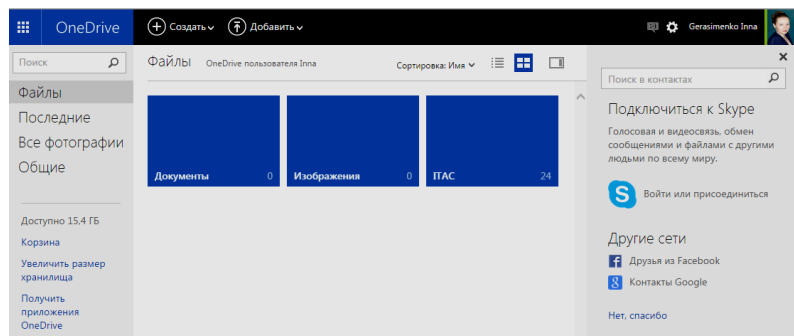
OneDrive

Создать

Добавить

Gerasimenko Inna

Поиск

Файлы

Последние

Все фотографии

Общие

Доступно 15,4 ГБ

Корзина

Увеличить размер хранилища

Получить приложения OneDrive

Файлы OneDrive пользователя Inna

Сортировка: Имя

| Документы | 0 |
|---|---|
| Изображения | 0 |
| ITAC | 24 |

Поиск в контактах

Подключиться к Skype

Голосовая и видеосвязь, обмен сообщениями и файлами с другими людьми по всему миру.

Войти или присоединиться

Другие сети

Друзья из Facebook

Контакты Google

Нет, спасибо